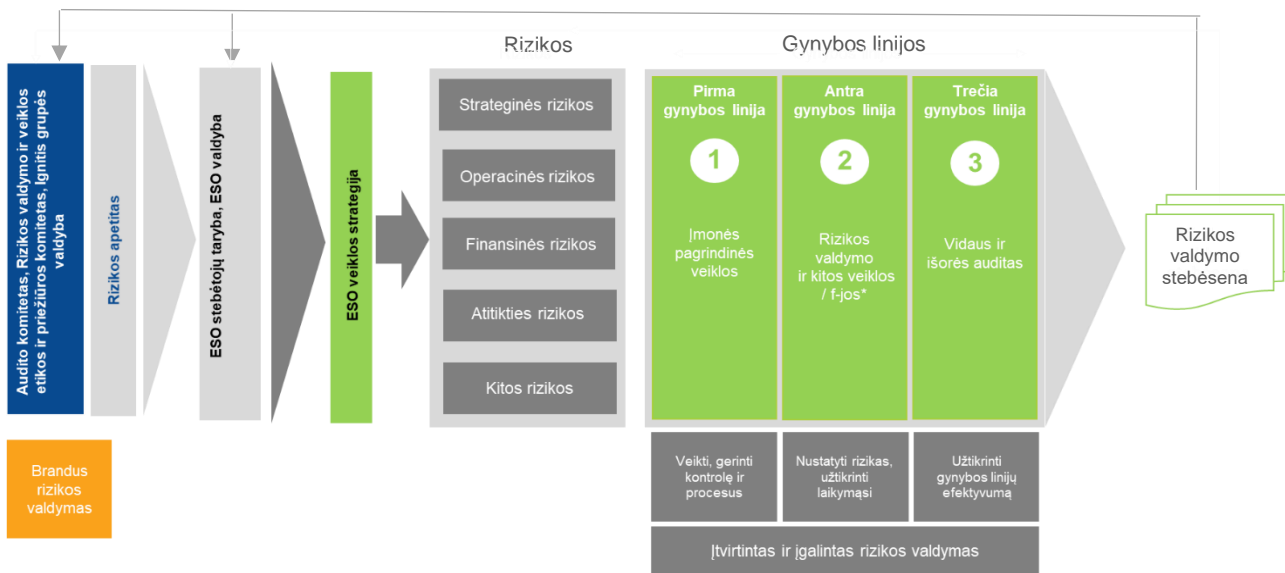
Audito komitetas, Rizikos valdymo ir veiklos etikos ir priežiūros komitetas, Ignitis grupės valdyba

Rizikos apetitas

ESO stebėtojų taryba, ESO valdyba

ESO veiklos strategija

Rizikos

Strateginės rizikos

Operacinės rizikos

Finansinės rizikos

Atitikties rizikos

Kitos rizikos

Gynybos linijos

Pirma gynybos linija

1

Įmonės pagrindinės veiklos

Antra gynybos linija

2

Rizikos valdymo ir kitos veiklos / f-jos*

Trečia gynybos linija

3

Vidaus ir išorės auditas

Rizikos valdymo stebėsena

Brandus rizikos valdymas

Veikti, gerinti kontrolę ir procesus

Nustatyti rizikas, užtikrinti laikymąsi

Užtikrinti gynybos linijų efektyvumą

Įtvirtintas ir įgalintas rizikos valdymas